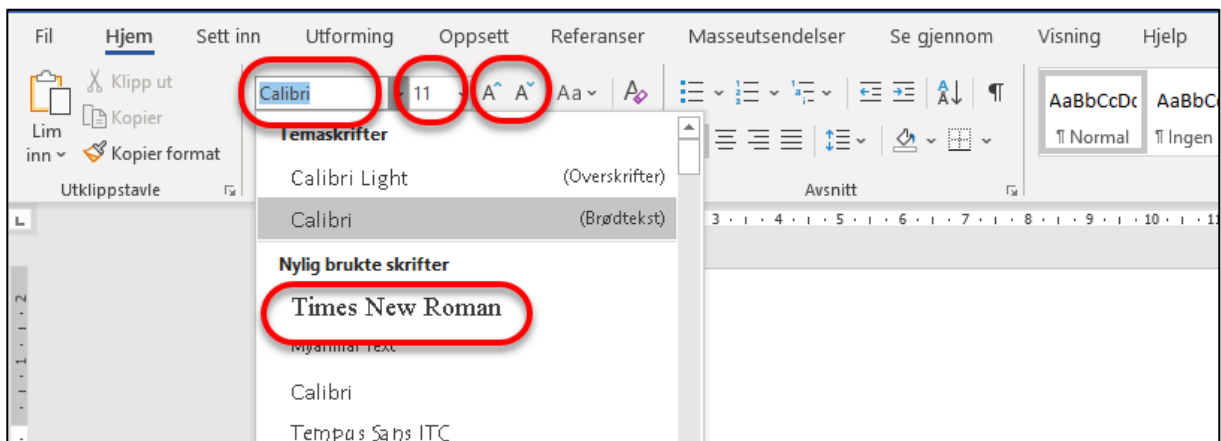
Fil Hjem Sett inn Utforming Oppsett Referanser Masseutsendelser Se gjennom Visning Hjelp

Lim inn

Klipp ut

Kopier

Kopier format

Utklippstavle

Calibri

11

A A

Aa

Temaskrifter

Calibri Light (Overskrifter)

Calibri (Brødtekst)

Nylig brukte skrifter

Times New Roman

Myanmar Text

Calibri

Tempus Sans ITC

Avsnitt

AaBbCcDc

¶ Normal

AaBbC

¶ Ingen

3 · 4 · 5 · 6 · 7 · 8 · 9 · 10 · 1

2

1